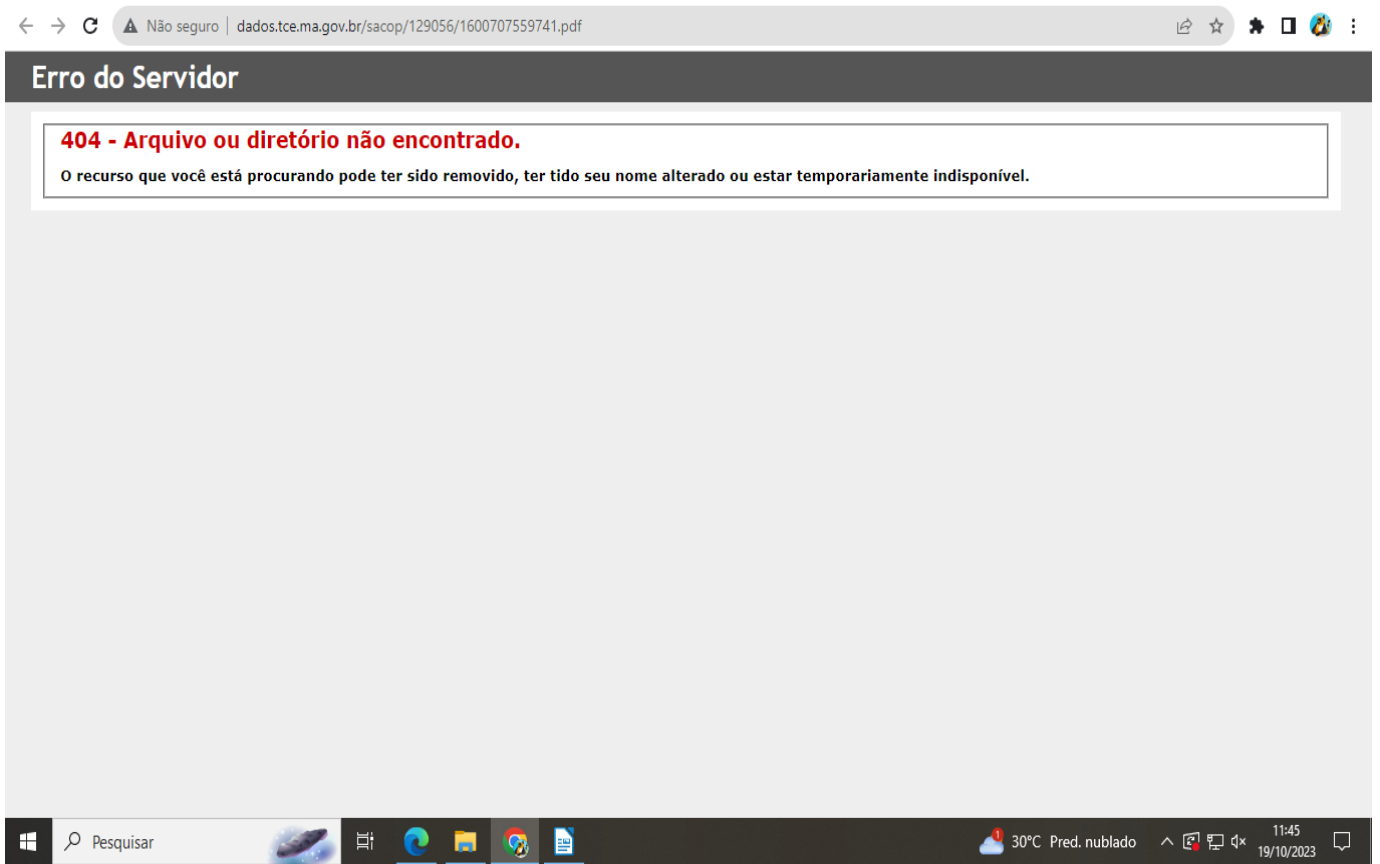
Não seguro | dados.tce.ma.gov.br/sacop/129056/1600707559741.pdf

Erro do Servidor

404 - Arquivo ou diretório não encontrado.

O recurso que você está procurando pode ter sido removido, ter tido seu nome alterado ou estar temporariamente indisponível.

Pesquisar

30°C Pred. nublado

11:45
19/10/2023